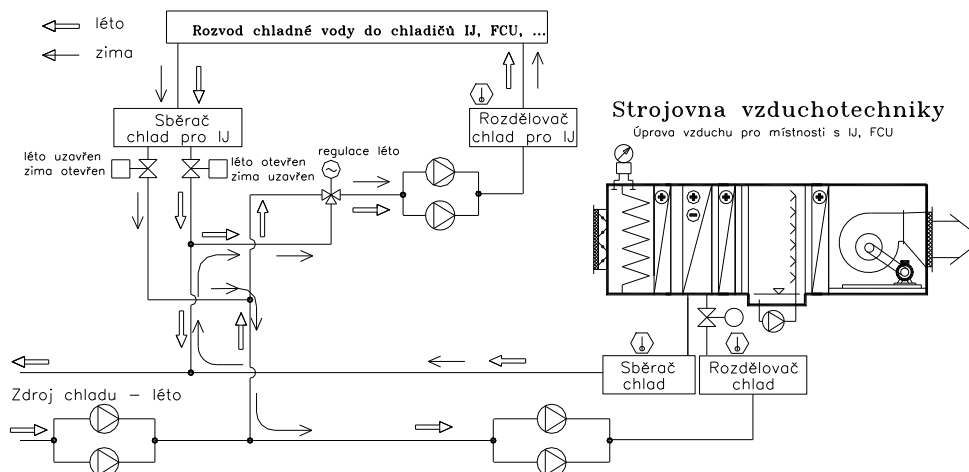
léto
zima

Rozvod chladné vody do chladičů IJ, FCU, ...

Sběrač chlad pro IJ

Rozdělovač chlad pro IJ

Strojovna vzduchotechniky
Úprava vzduchu pro místnosti s IJ, FCU

léto uzavřen zima otevřen

léto otevřen zima uzavřen

regulace léto

Sběrač chlad

Rozdělovač chlad

Zdroj chladu – léto